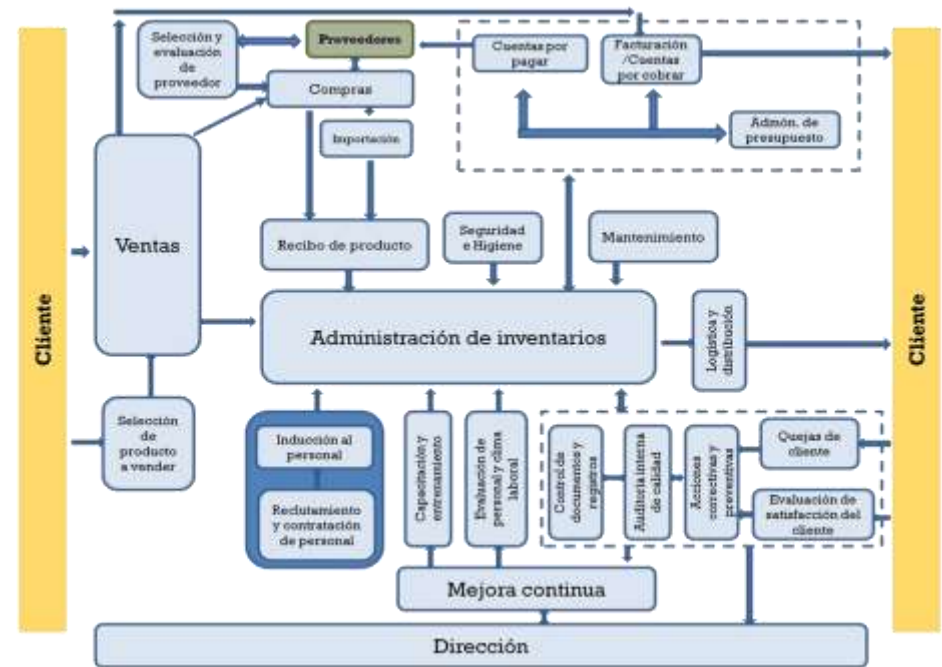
Cliente

Selección y evaluación de proveedor

Proveedores

Cuentas por pagar

Facturación /Cuentas por cobrar

Compras

Importación

Admón. de presupuesto

Ventas

Recibo de producto

Seguridad e Higiene

Mantenimiento

Administración de inventarios

Logística y distribución

Selección de producto a vender

Inducción al personal

Reclutamiento y contratación de personal

Capacitación y entrenamiento

Evaluación de personal y clima laboral

Control de documentos y registros

Auditoría interna de calidad

Acciones correctivas y preventivas

Quejas de cliente

Evaluación de satisfacción del cliente

Mejora continua

Dirección

Cliente